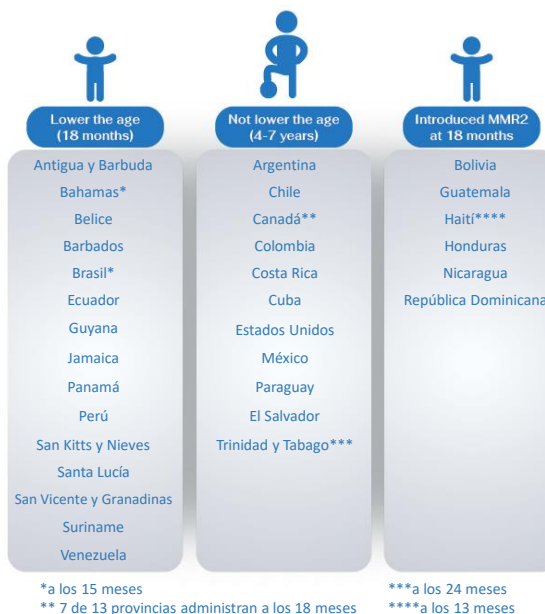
| Lower the age (18 months) | Not lower the age (4-7 years) | Introduced MMR2 at 18 months |
|---|---|---|
| Antigua y Barbuda | Argentina | Bolivia |
| Bahamas* | Chile | Guatemala |
| Belice | Canadá** | Haití**** |
| Barbados | Colombia | Honduras |
| Brasil* | Costa Rica | Nicaragua |
| Ecuador | Cuba | República Dominicana |
| Guyana | Estados Unidos | |
| Jamaica | México | |
| Panamá | Paraguay | |
| Perú | El Salvador | |
| San Kitts y Nieves | Trinidad y Tabago*** | |
| Santa Lucía | | |
| San Vicente y Granadinas | | |
| Suriname | | |
| Venezuela | | |

*a los 15 meses
** 7 de 13 provincias administran a los 18 meses

***a los 24 meses
****a los 13 meses